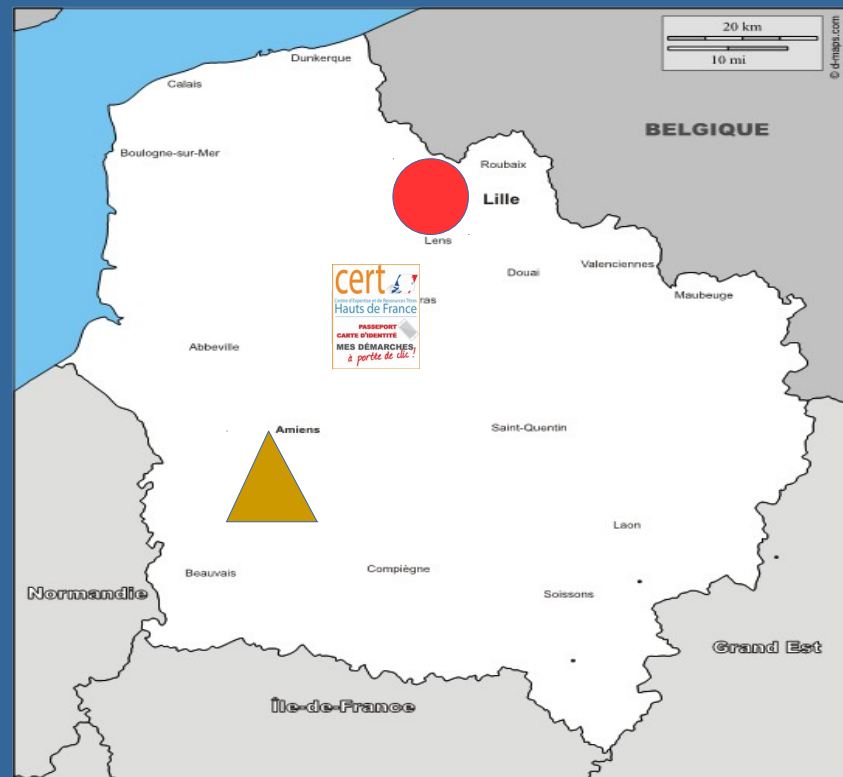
20 km
10 mi
© d-maps.com

BELGIQUE

Dunkerque
Calais
Boulogne-sur-Mer
Roubaix
Lille
Lens
Douai
Valenciennes
Maubeuge

cert
Centre d'Expertise et de Ressources Titres
Hauts de France
PASSEPORT
CARTE D'IDENTITÉ
MES DÉMARCHES
à portée de clic !

ras
Abbeville
Amiens
Saint-Quentin
Laon
Beauvais
Compiègne
Soissons

Normandie
Grand Est
Île-de-France